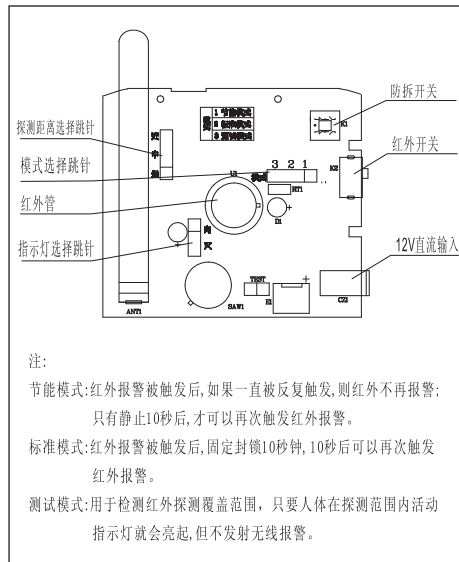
探测距离选择跳针

模式选择跳针

红外管

指示灯选择跳针

防拆开关

红外开关

12V直流输入

3 2 1

K1

K2

RT1

D1

U2

TEST

SAW1

ANT1

C23

注:

节能模式:红外报警被触发后,如果一直被反复触发,则红外不再报警;只有静止10秒后,才可以再次触发红外报警。

标准模式:红外报警被触发后,固定封锁10秒钟,10秒后可以再次触发红外报警。

测试模式:用于检测红外探测覆盖范围,只要人体在探测范围内活动指示灯就会亮起,但不发射无线报警。